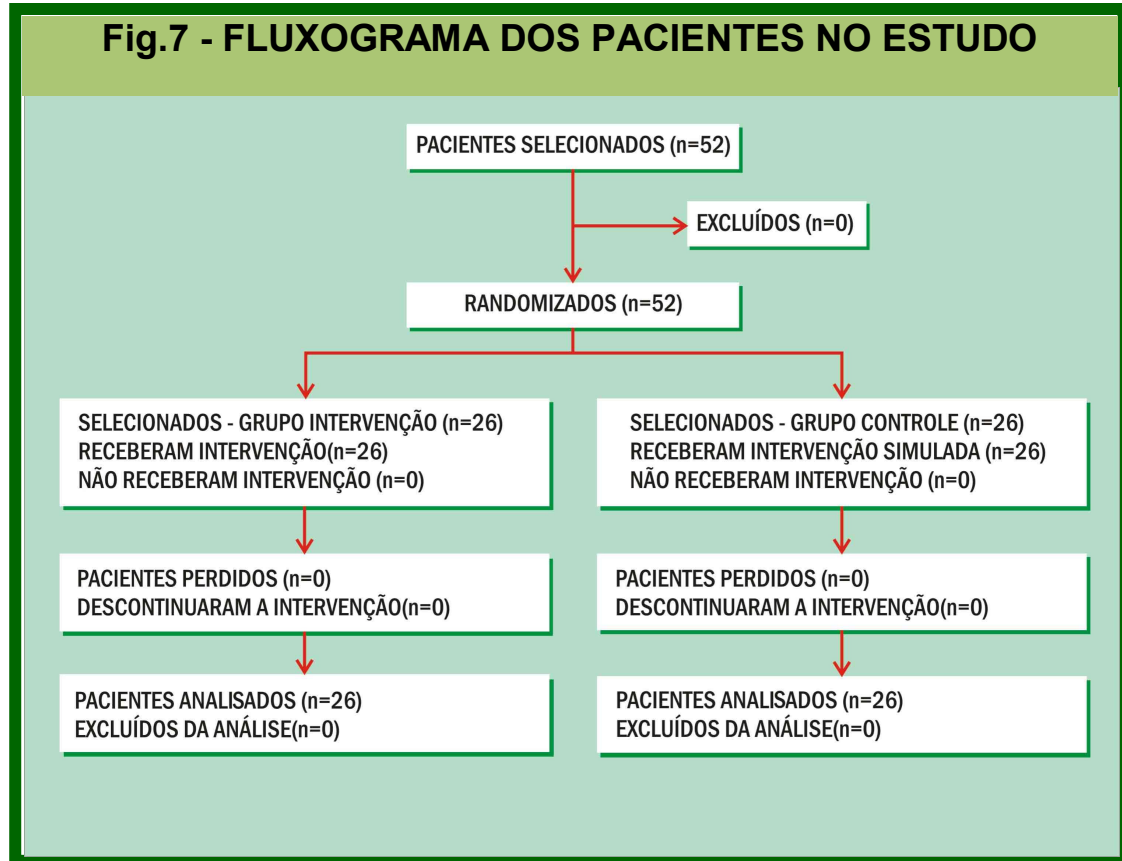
Fig.7 - FLUXOGRAMA DOS PACIENTES NO ESTUDO

PACIENTES SELECIONADOS (n=52)

EXCLUÍDOS (n=0)

RANDOMIZADOS (n=52)

SELECIONADOS - GRUPO INTERVENÇÃO (n=26)
RECEBERAM INTERVENÇÃO(n=26)
NÃO RECEBERAM INTERVENÇÃO (n=0)

PACIENTES PERDIDOS (n=0)
DESCONTINUARAM A INTERVENÇÃO(n=0)

PACIENTES ANALISADOS (n=26)
EXCLUÍDOS DA ANÁLISE(n=0)

SELECIONADOS - GRUPO CONTROLE (n=26)
RECEBERAM INTERVENÇÃO SIMULADA (n=26)
NÃO RECEBERAM INTERVENÇÃO (n=0)

PACIENTES PERDIDOS (n=0)
DESCONTINUARAM A INTERVENÇÃO(n=0)

PACIENTES ANALISADOS (n=26)
EXCLUÍDOS DA ANÁLISE(n=0)